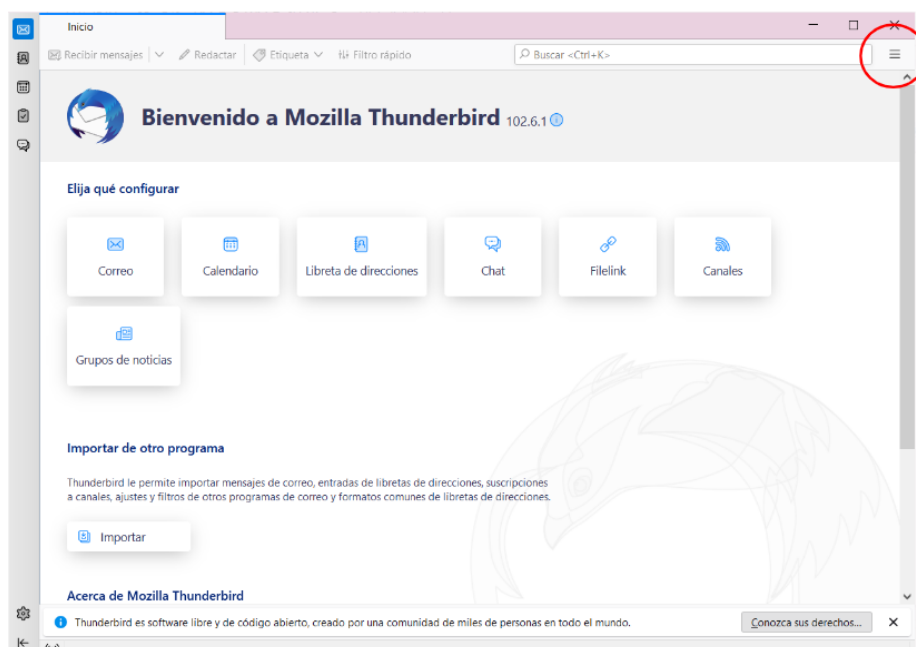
Inicio

Recibir mensajes | Redactar | Etiqueta | Filtro rápido | Buscar <Ctrl+K>

Bienvenido a Mozilla Thunderbird 102.6.1

Elija qué configurar

Correo
Calendario
Libreta de direcciones
Chat
Filelink
Canales
Grupos de noticias

Importar de otro programa

Thunderbird le permite importar mensajes de correo, entradas de libretas de direcciones, suscripciones a canales, ajustes y filtros de otros programas de correo y formatos comunes de libretas de direcciones.

Importar

Acerca de Mozilla Thunderbird

Thunderbird es software libre y de código abierto, creado por una comunidad de miles de personas en todo el mundo.

Conozca sus derechos...